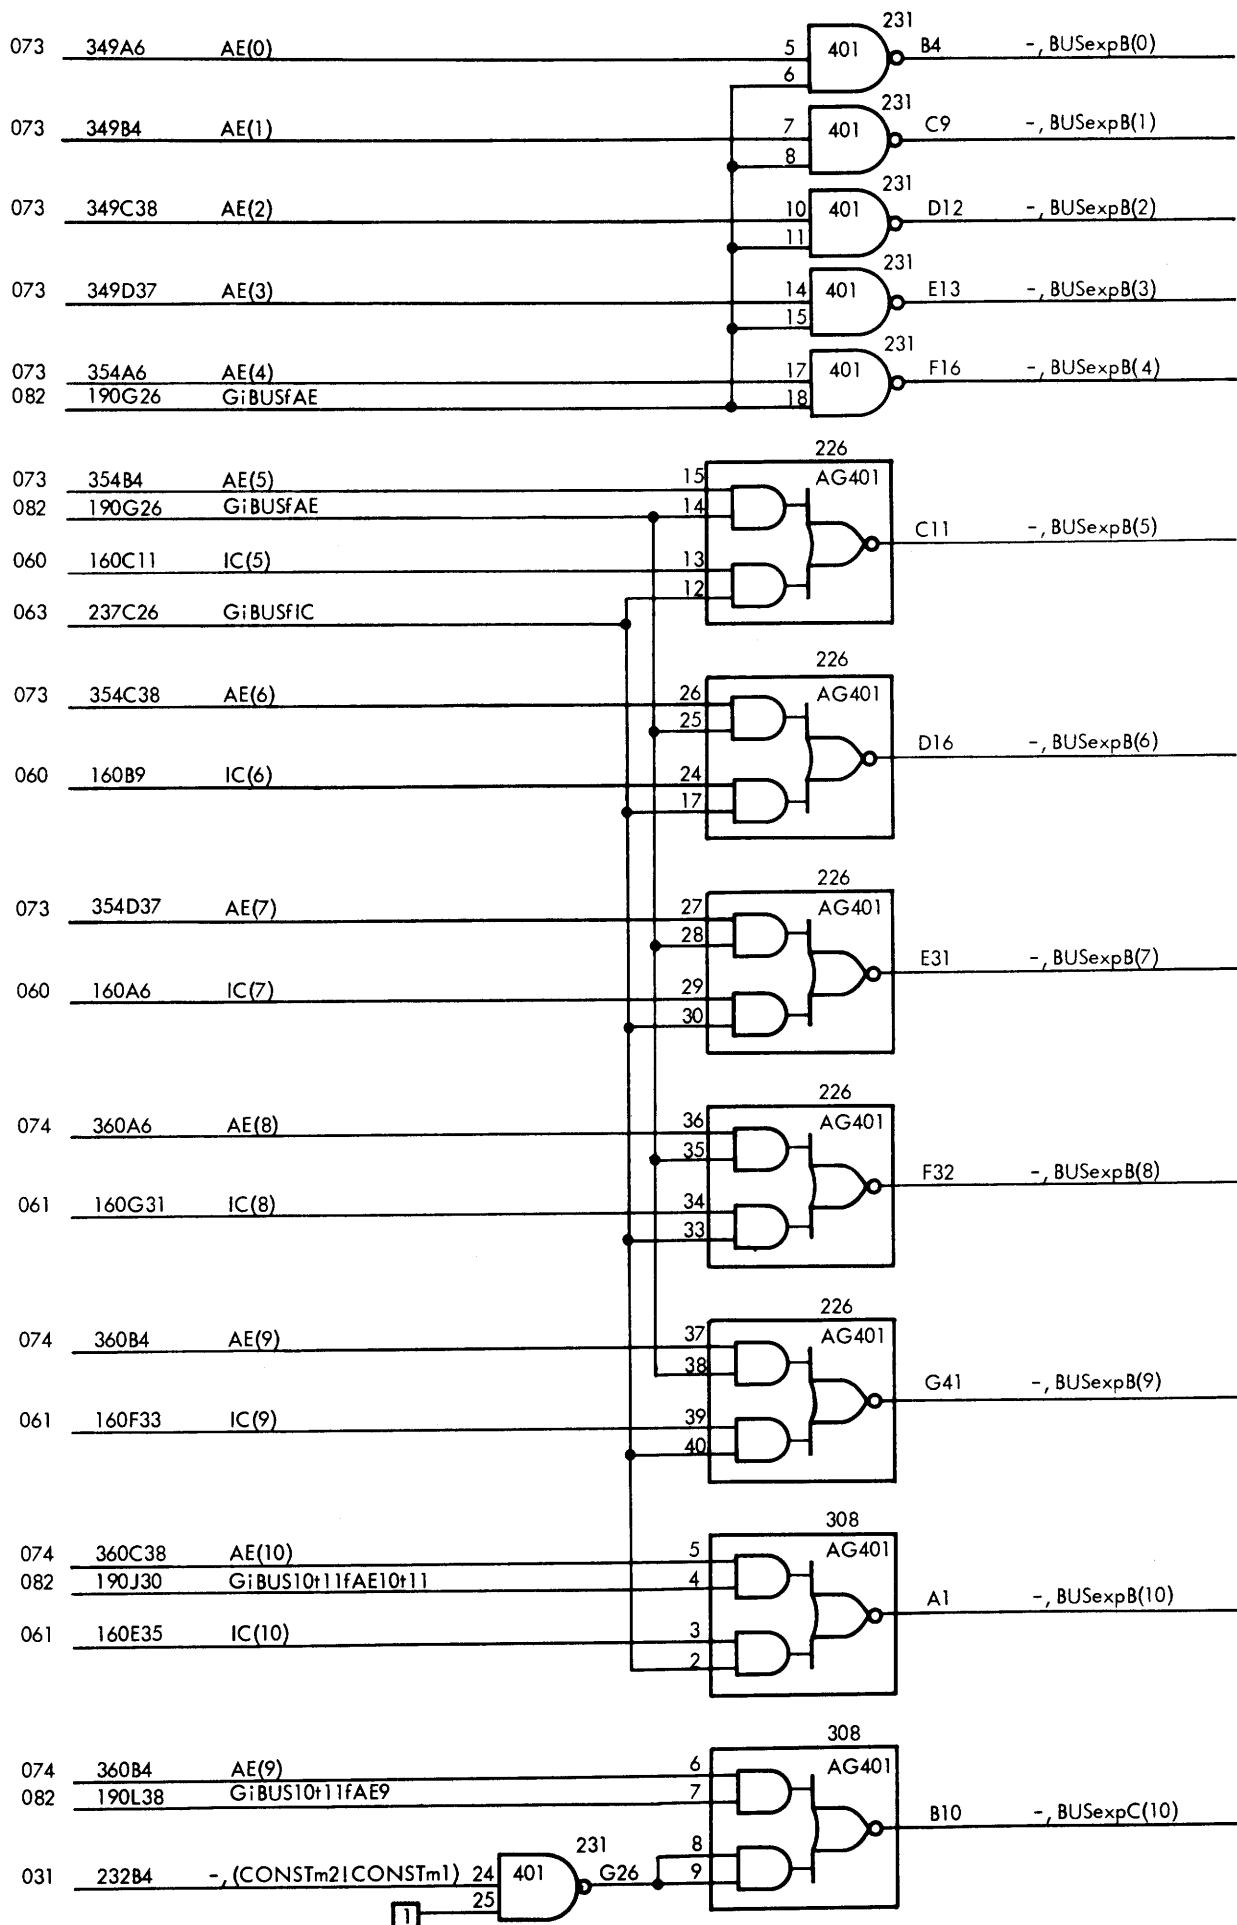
073 349A6 AE(0) 5 6 401 231 B4 -, BUSexpB(0)

073 349B4 AE(1) 7 8 401 231 C9 -, BUSexpB(1)

073 349C38 AE(2) 10 11 401 231 D12 -, BUSexpB(2)

073 349D37 AE(3) 14 15 401 231 E13 -, BUSexpB(3)

073 354A6 AE(4) 17
082 190G26 GiBUSfAE 18 401 231 F16 -, BUSexpB(4)

073 354B4 AE(5) 15
082 190G26 GiBUSfAE 14
060 160C11 IC(5) 13
063 237C26 GiBUSfIC 12
226 AG401 C11 -, BUSexpB(5)

073 354C38 AE(6) 26 25
060 160B9 IC(6) 24 17
226 AG401 D16 -, BUSexpB(6)

073 354D37 AE(7) 27 28
060 160A6 IC(7) 29 30
226 AG401 E31 -, BUSexpB(7)

074 360A6 AE(8) 36 35
061 160G31 IC(8) 34 33
226 AG401 F32 -, BUSexpB(8)

074 360B4 AE(9) 37 38
061 160F33 IC(9) 39 40
226 AG401 G41 -, BUSexpB(9)

074 360C38 AE(10) 5
082 190J30 GiBUS10t11fAE10t11 4
061 160E35 IC(10) 3 2
308 AG401 A1 -, BUSexpB(10)

074 360B4 AE(9) 6
082 190L38 GiBUS10t11fAE9 7
031 232B4 -, (CONSTm2ICONSTm1) 24 25 401 231 G26 8 9
1
308 AG401 B10 -, BUSexpC(10)